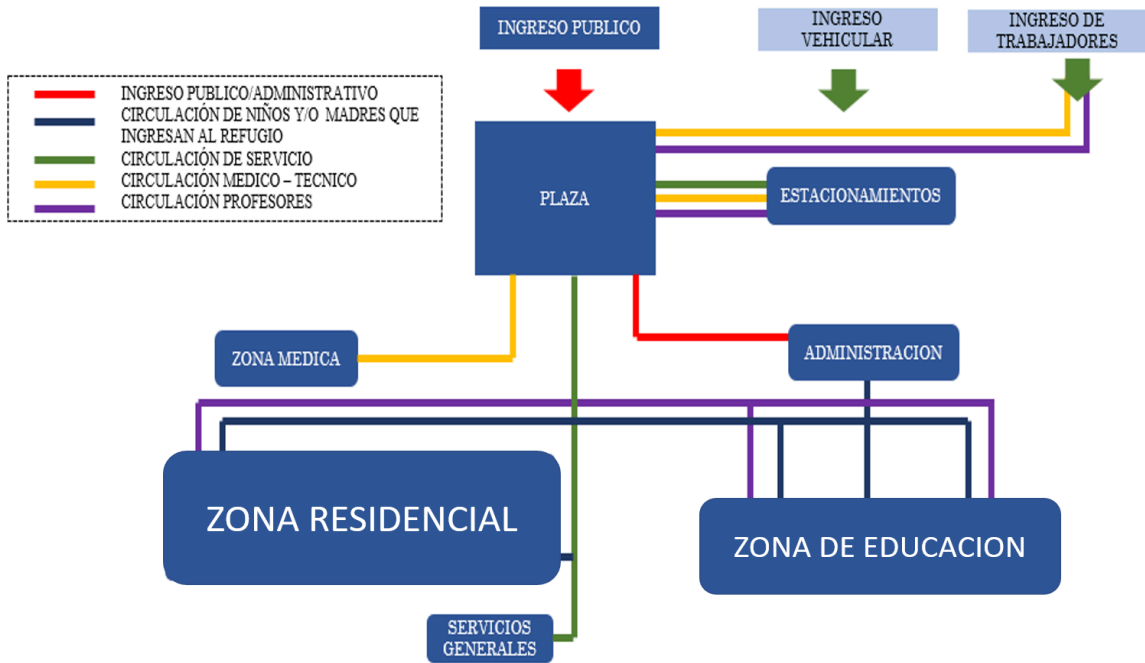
INGRESO PUBLICO

INGRESO VEHICULAR

INGRESO DE TRABAJADORES

INGRESO PUBLICO/ADMINISTRATIVO
CIRCULACIÓN DE NIÑOS Y/O MADRES QUE INGRESAN AL REFUGIO
CIRCULACIÓN DE SERVICIO
CIRCULACIÓN MEDICO – TECNICO
CIRCULACIÓN PROFESORES

PLAZA

ESTACIONAMIENTOS

ZONA MEDICA

ADMINISTRACION

ZONA RESIDENCIAL

ZONA DE EDUCACION

SERVICIOS GENERALES